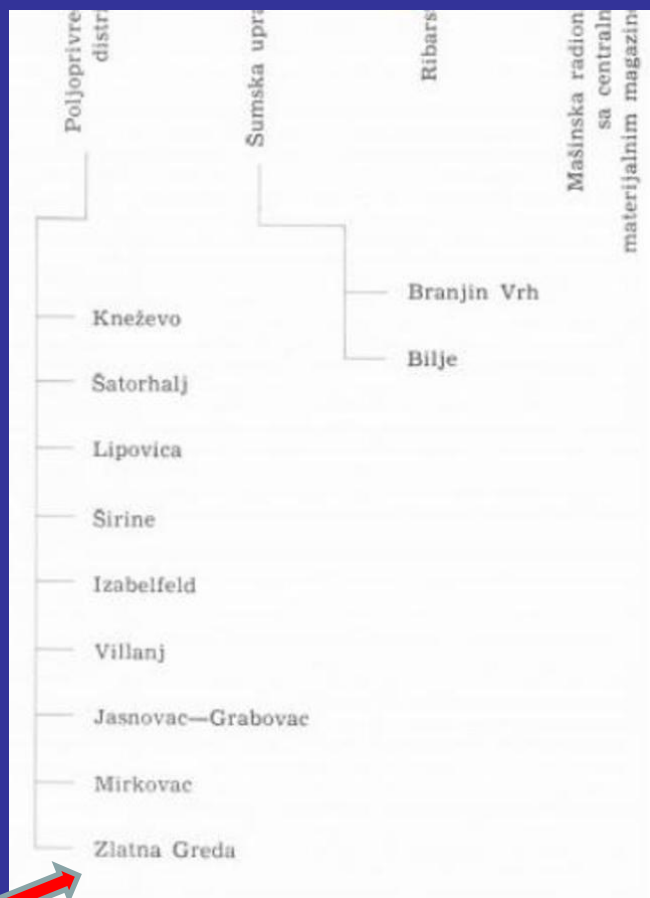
Poljoprivre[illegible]
distr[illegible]

Šumska upr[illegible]

Ribars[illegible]

Mašinska radion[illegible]
sa centraln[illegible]
materijalnim magazin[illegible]

Branjin Vrh

Bilje

Kneževo

Šatorhalj

Lipovica

Širine

Izabelfeld

Villanj

Jasnovac—Grabovac

Mirkovac

Zlatna Greda